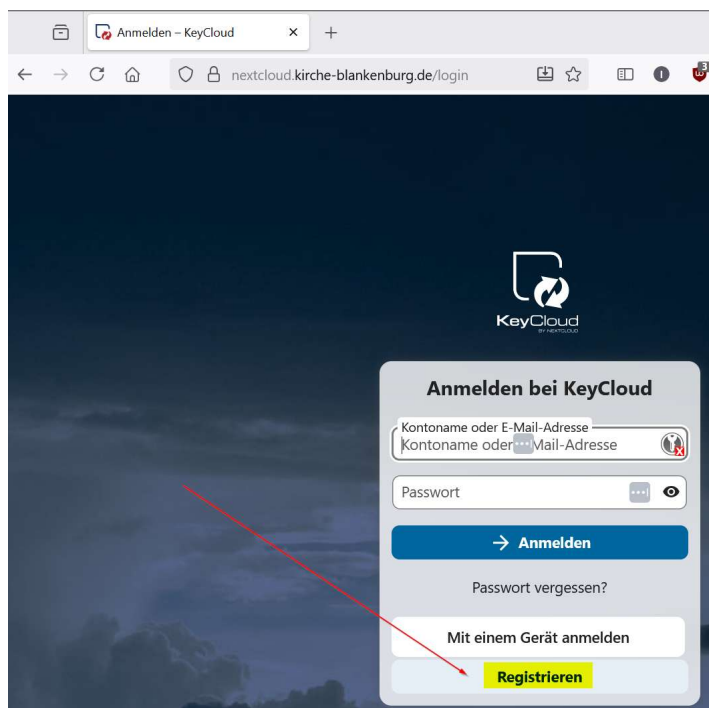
Anmelden – KeyCloud

nextcloud.kirche-blankenburg.de/login

KeyCloud
BY NEXTCLOUD

Anmelden bei KeyCloud

Kontoname oder E-Mail-Adresse

Kontoname oder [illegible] Mail-Adresse

Passwort

→ Anmelden

Passwort vergessen?

Mit einem Gerät anmelden

Registrieren